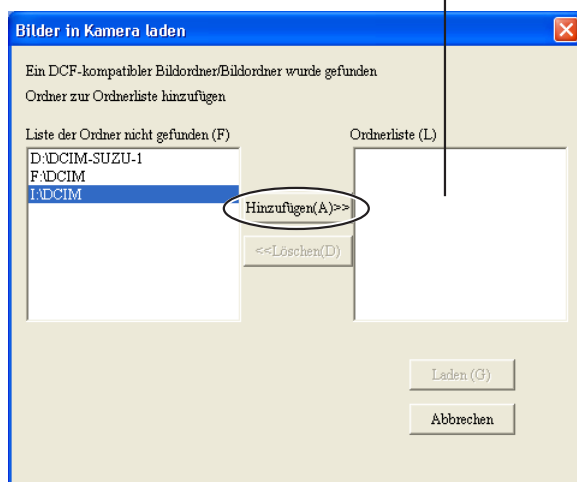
Bilder in Kamera laden

Ein DCF-kompatibler Bildordner/Bildordner wurde gefunden

Ordner zur Ordnerliste hinzufügen

Liste der Ordner nicht gefunden (F)

D:\DCIM-SUZU-1
F:\DCIM
I:\DCIM

Hinzufügen(A)>>

<<Löschen(D)

Ordnerliste (L)

Laden (G)

Abbrechen